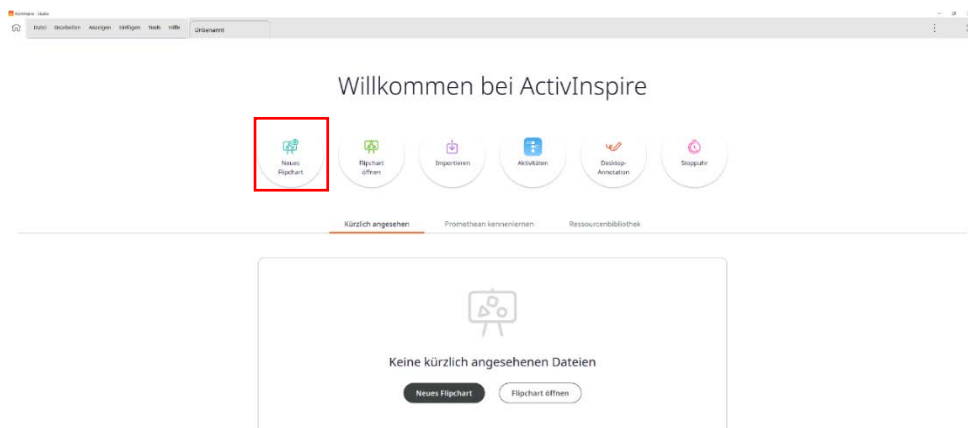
ActivInspire Studio

Datei Bearbeiten Anzeigen Einfügen Tools Hilfe

Unbenannt

Willkommen bei ActivInspire

Neues Flipchart

Flipchart öffnen

Importieren

Aktivitäten

Desktop-Annotation

Stoppuhr

Kürzlich angesehen

Promethean kennenlernen

Ressourcenbibliothek

Keine kürzlich angesehenen Dateien

Neues Flipchart

Flipchart öffnen